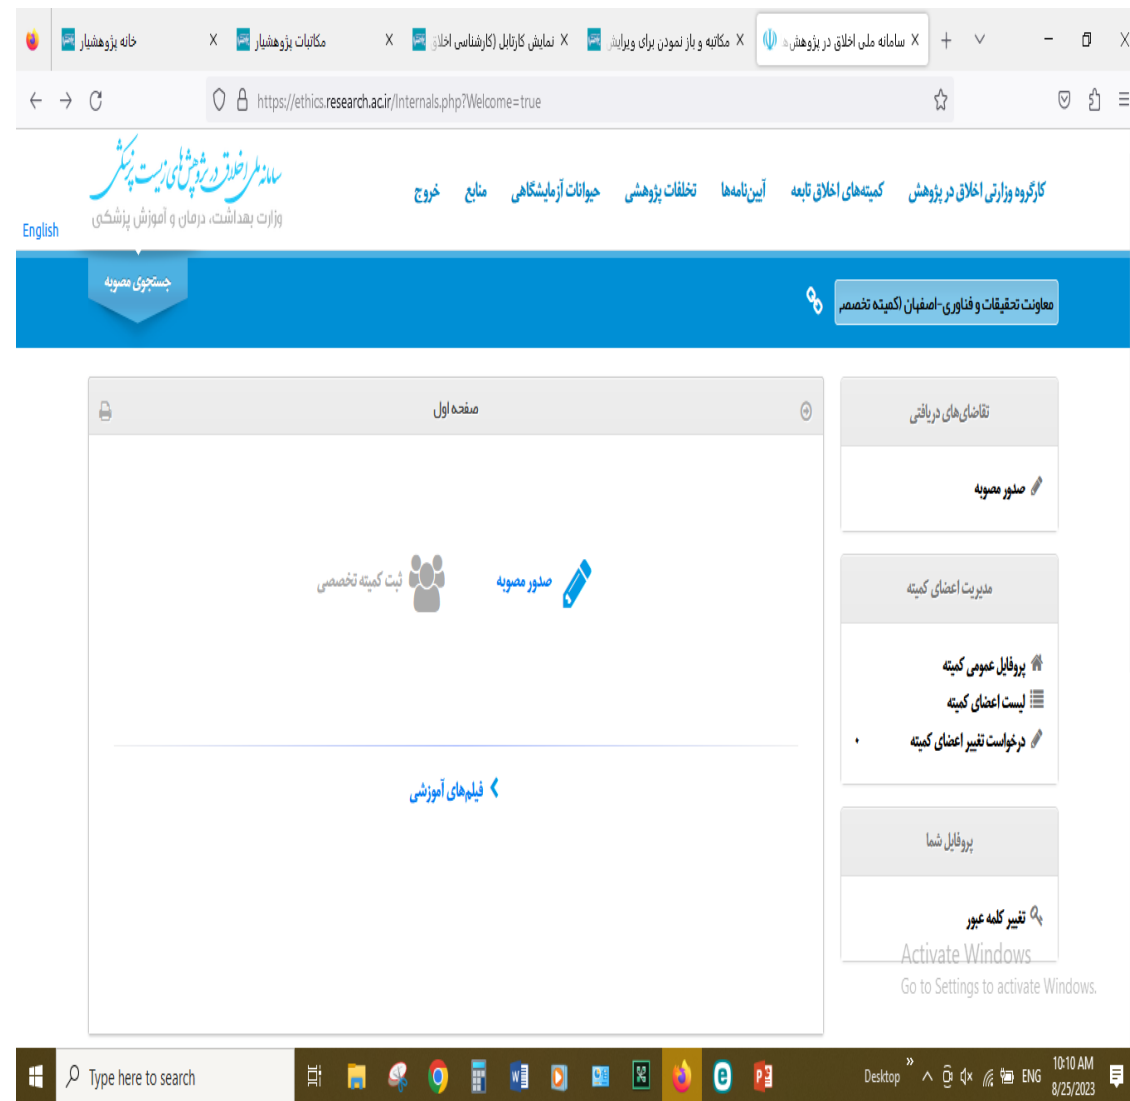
سامانه ملی اخلاق در پژوهش X | مکاتبه و باز نمودن برای ویرایش X | نمایش کارتابل (کارشناس اخلاق X | مکاتبات پژوهشیار X | خانه پژوهشیار

https://ethics.research.ac.ir/Internals.php?Welcome=true

سامانه ملی اخلاق در پژوهش های زیست پزشکی
وزارت بهداشت، درمان و آموزش پزشکی

English

کارگروه وزارتی اخلاق در پژوهش | کمیته‌های اخلاق تابعه | آیین‌نامه‌ها | تخلفات پژوهشی | حیوانات آزمایشگاهی | منابع | خروج

جستجوی مصوبه

معاونت تحقیقات و فناوری-اصفهان (کمیته تخصص

تقاضاهای دریافتی

صدور مصوبه

مدیریت اعضای کمیته

پروفایل عمومی کمیته
لیست اعضای کمیته
درخواست تغییر اعضای کمیته

پروفایل شما

تغییر کلمه عبور

صفحه اول

صدور مصوبه

ثبت کمیته تخصصی

فیلم‌های آموزشی

Activate Windows
Go to Settings to activate Windows.

Type here to search

Desktop ENG 10:10 AM 8/25/2023